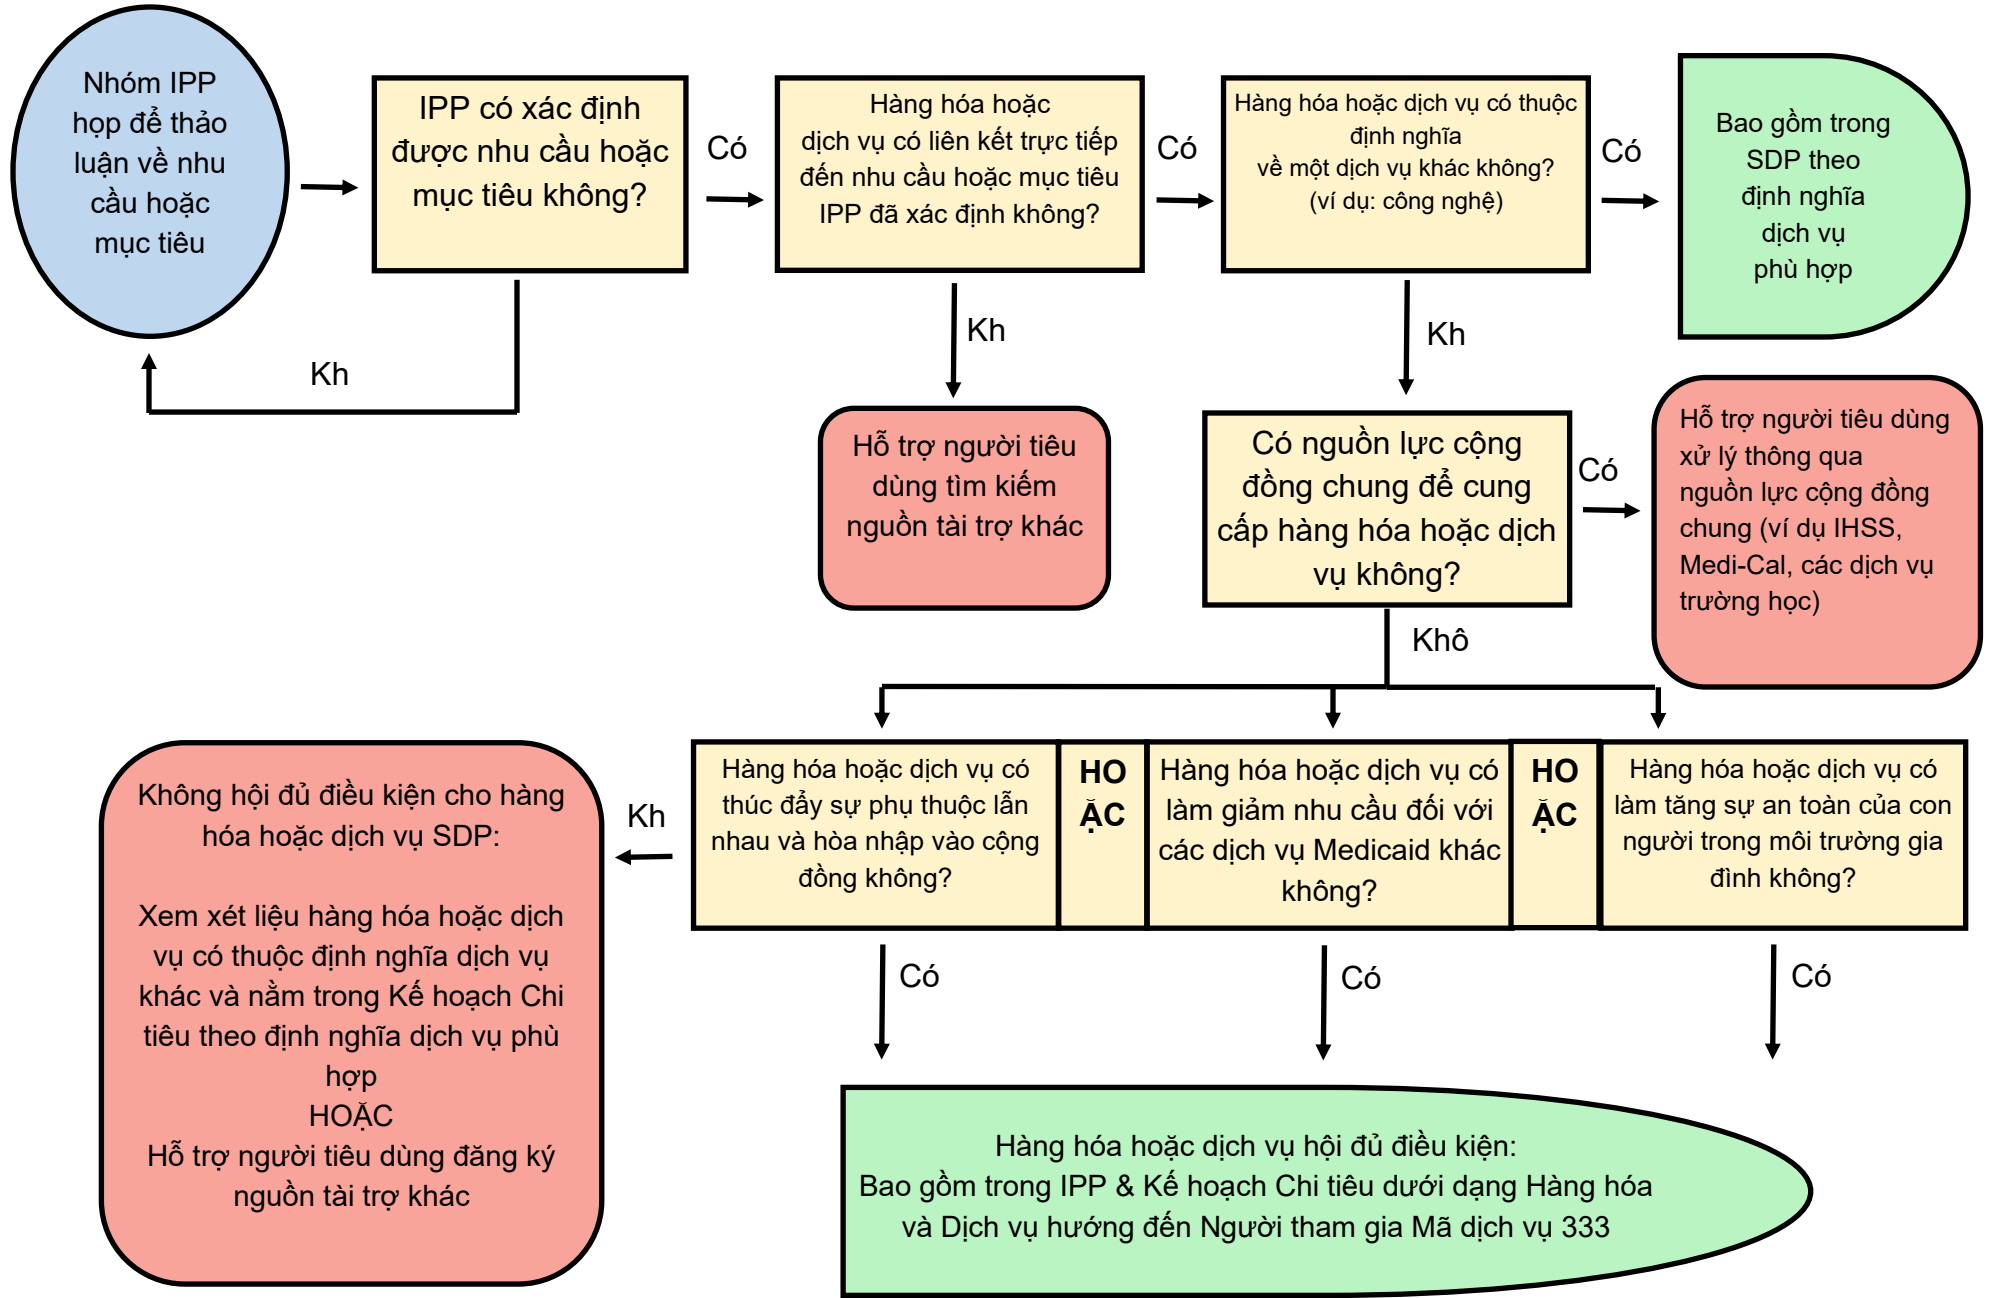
Nhóm IPP họp để thảo luận về nhu cầu hoặc mục tiêu

IPP có xác định được nhu cầu hoặc mục tiêu không?

Kh

Có

Hàng hóa hoặc dịch vụ có liên kết trực tiếp đến nhu cầu hoặc mục tiêu IPP đã xác định không?

Kh

Hỗ trợ người tiêu dùng tìm kiếm nguồn tài trợ khác

Có

Hàng hóa hoặc dịch vụ có thuộc định nghĩa về một dịch vụ khác không? (ví dụ: công nghệ)

Có

Bao gồm trong SDP theo định nghĩa dịch vụ phù hợp

Kh

Có nguồn lực cộng đồng chung để cung cấp hàng hóa hoặc dịch vụ không?

Có

Hỗ trợ người tiêu dùng xử lý thông qua nguồn lực cộng đồng chung (ví dụ IHSS, Medi-Cal, các dịch vụ trường học)

Khô

Không hội đủ điều kiện cho hàng hóa hoặc dịch vụ SDP:

Xem xét liệu hàng hóa hoặc dịch vụ có thuộc định nghĩa dịch vụ khác và nằm trong Kế hoạch Chi tiêu theo định nghĩa dịch vụ phù hợp
HOẶC
Hỗ trợ người tiêu dùng đăng ký nguồn tài trợ khác

Kh

Hàng hóa hoặc dịch vụ có thúc đẩy sự phụ thuộc lẫn nhau và hòa nhập vào cộng đồng không?

HO ẶC

Hàng hóa hoặc dịch vụ có làm giảm nhu cầu đối với các dịch vụ Medicaid khác không?

HO ẶC

Hàng hóa hoặc dịch vụ có làm tăng sự an toàn của con người trong môi trường gia đình không?

Có

Có

Có

Hàng hóa hoặc dịch vụ hội đủ điều kiện:
Bao gồm trong IPP & Kế hoạch Chi tiêu dưới dạng Hàng hóa và Dịch vụ hướng đến Người tham gia Mã dịch vụ 333